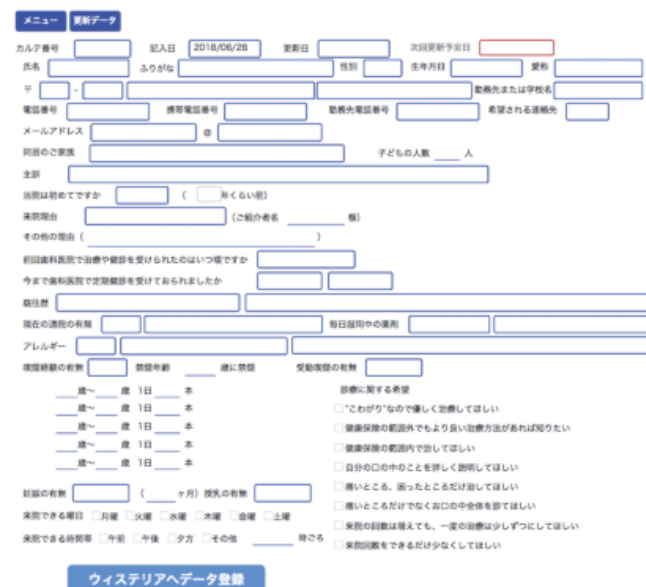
メニュー 更新データ

カルテ番号 記入日 2018/06/28 更新日 次回更新予定日

氏名 ふりがな 性別 生年月日 愛称

〒 - 勤務先または学校名

電話番号 携帯電話番号 勤務先電話番号 希望される連絡先

メールアドレス @

同居のご家族 子どもの人数 人

主訴

当院は初めてですか ( 年くらい前)

来院理由 (ご紹介者名 様)

その他の理由 ( )

前回歯科医院で治療や健診を受けられたのはいつ頃ですか

今まで歯科医院で定期健診を受けておられましたか

既往歴

現在の通院の有無 毎日服用中の薬剤

アレルギー

喫煙経験の有無 禁煙年齢 歳に禁煙 受動喫煙の有無

歳〜 歳 1日 本
歳〜 歳 1日 本
歳〜 歳 1日 本
歳〜 歳 1日 本
歳〜 歳 1日 本

診療に関する希望
"こわがり"なので優しく治療してほしい
健康保険の範囲外でもより良い治療方法があれば知りたい
健康保険の範囲内で治してほしい
自分の口の中のことを詳しく説明してほしい
痛いところ、困ったところだけ治してほしい
痛いところだけでなくお口の中全体を診てほしい
来院の回数は増えても、一度の治療は少しずつにしてほしい
来院回数をできるだけ少なくしてほしい

妊娠の有無 ( ヶ月) 授乳の有無

来院できる曜日 月曜 火曜 水曜 木曜 金曜 土曜

来院できる時間帯 午前 午後 夕方 その他 時ごろ

ウィステリアへデータ登録